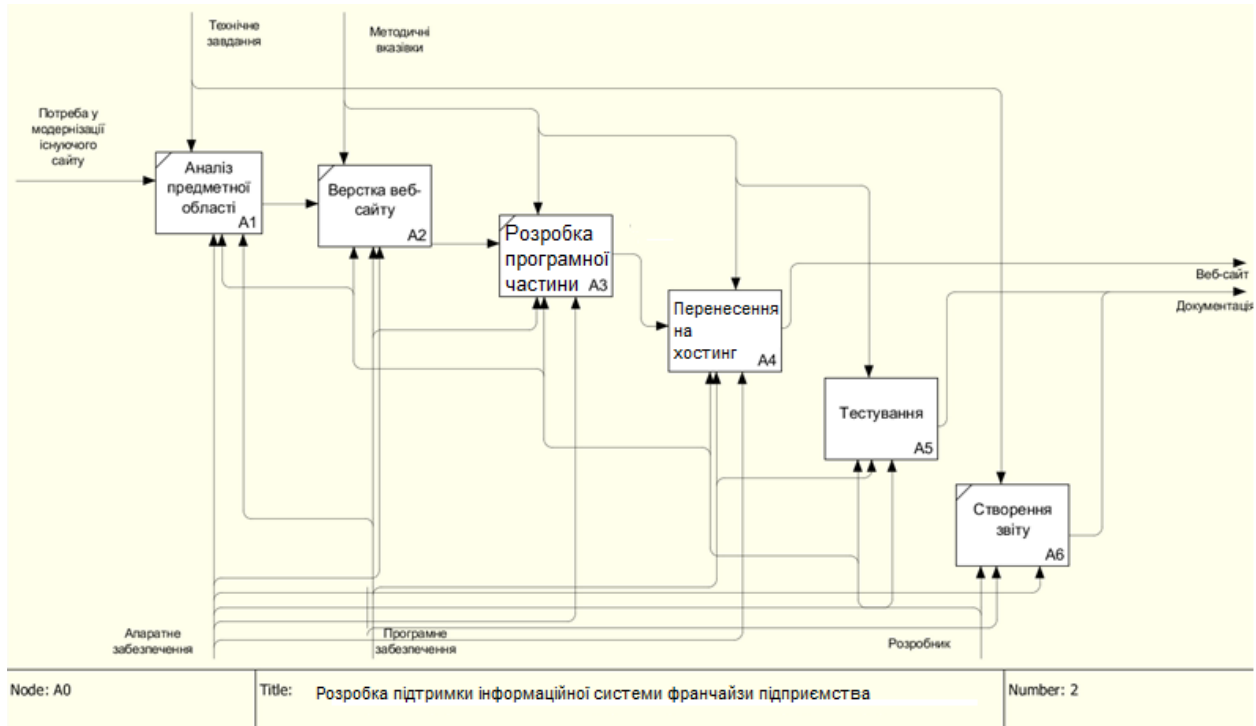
Технічне завдання

Методичні вказівки

Потреба у модернізації існуючого сайту

Аналіз предметної області
A1

Верстка веб-сайту
A2

Розробка програмної частини
A3

Перенесення на хостинг
A4

Тестування
A5

Створення звіту
A6

Веб-сайт

Документація

Апаратне забезпечення

Програмне забезпечення

Розробник

| Node: A0 | Title: Розробка підтримки інформаційної системи франчайзи підприємства | Number: 2 |
|---|---|---|